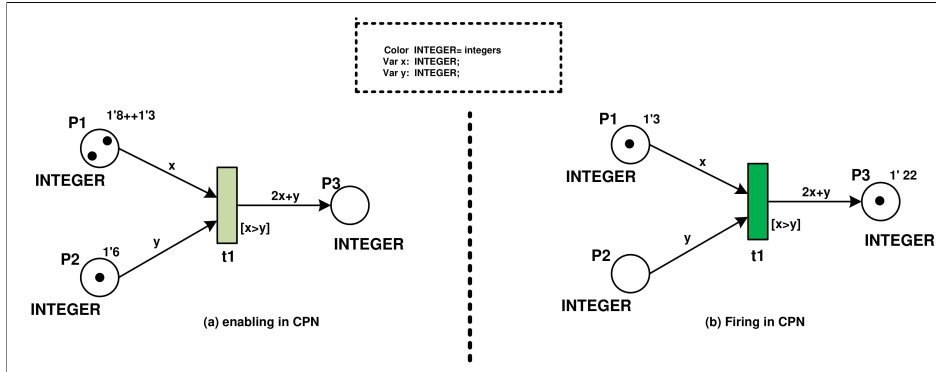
Color INTEGER= integers
Var x: INTEGER;
Var y: INTEGER;

P1 1'8++1'3
INTEGER
x
2x+y
P3
[x>y]
INTEGER
P2 1'6
y
t1
INTEGER
(a) enabling in CPN

P1 1'3
INTEGER
x
2x+y
P3 1' 22
[x>y]
INTEGER
y
P2
t1
INTEGER
(b) Firing in CPN